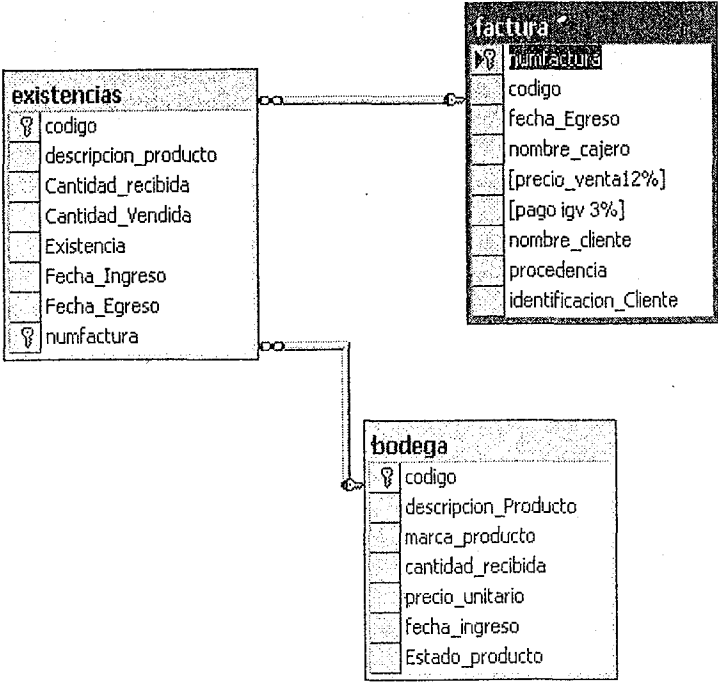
factura *
numfactura
codigo
fecha_Egreso
nombre_cajero
[precio_venta12%]
[pago igv 3%]
nombre_cliente
procedencia
identificacion_Cliente

existencias
codigo
descripcion_producto
Cantidad_recibida
Cantidad_Vendida
Existencia
Fecha_Ingreso
Fecha_Egreso
numfactura

bodega
codigo
descripcion_Producto
marca_producto
cantidad_recibida
precio_unitario
fecha_ingreso
Estado_producto